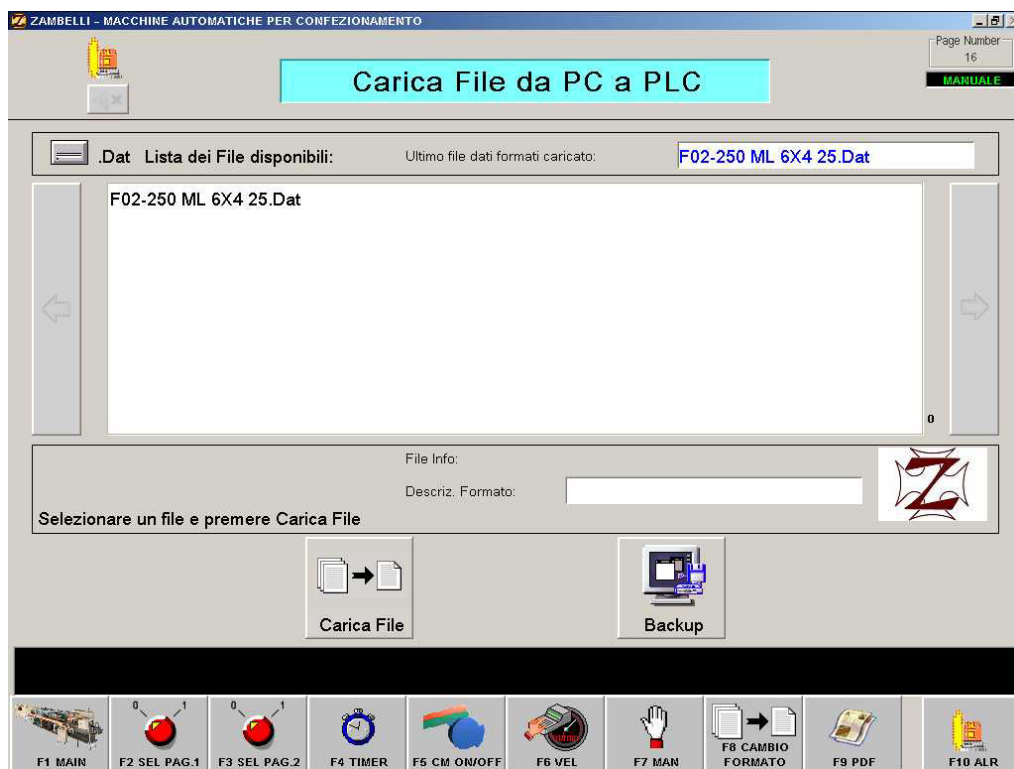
ZAMBELLI - MACCHINE AUTOMATICHE PER CONFEZIONAMENTO

Page Number
16
MANUALE

Carica File da PC a PLC

.Dat Lista dei File disponibili:

Ultimo file dati formati caricato:

F02-250 ML 6X4 25.Dat

F02-250 ML 6X4 25.Dat

0

File Info:

Descriz. Formato:

Selezionare un file e premere Carica File

Carica File

Backup

0 1

0 1

F1 MAIN

F2 SEL PAG.1

F3 SEL PAG.2

F4 TIMER

F5 CM ON/OFF

F6 VEL

F7 MAN

F8 CAMBIO FORMATO

F9 PDF

F10 ALR